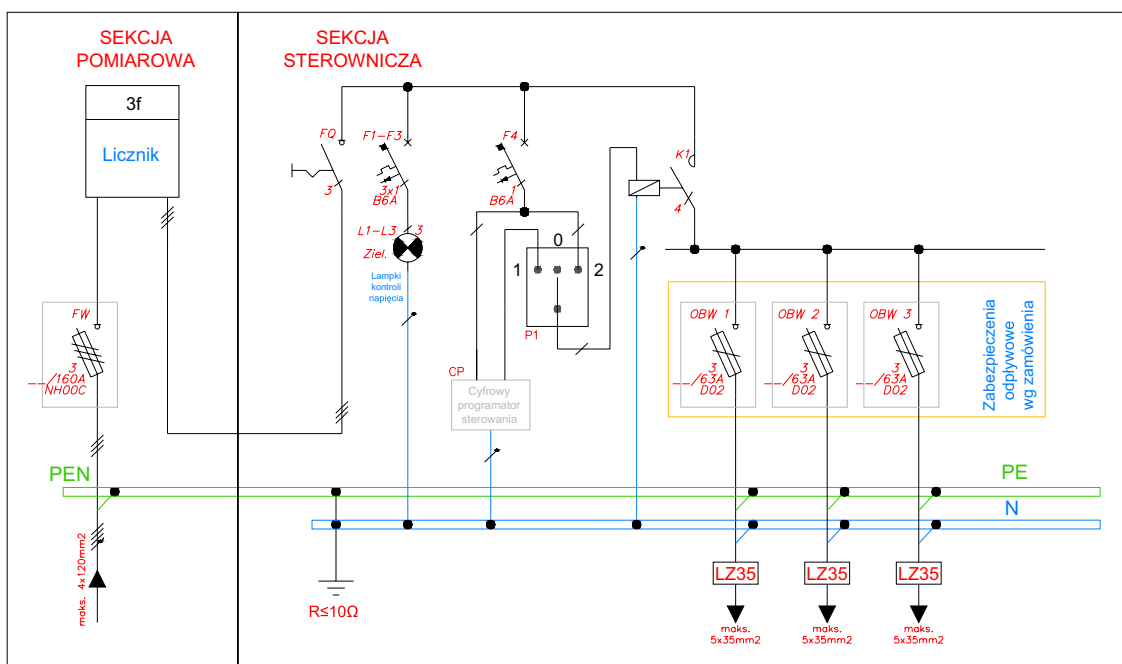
SEKCJA POMIAROWA

SEKCJA STEROWNICZA

3f

Licznik

FQ

3

F1–F3

3x1
B6A

L1–L3
3
Ziel.

Lampki kontroli napięcia

F4

1
B6A

K1

4

0

1

2

P1

CP

Cyfrowy programator sterowania

FW

3
/160A
NH00C

OBW 1

3
/63A
D02

OBW 2

3
/63A
D02

OBW 3

3
/63A
D02

Zabezpieczenia odpływowe wg zamówienia

PEN

PE

N

maks. 4x120mm2

R≤10Ω

LZ35

LZ35

LZ35

maks. 5x35mm2

maks. 5x35mm2

maks. 5x35mm2